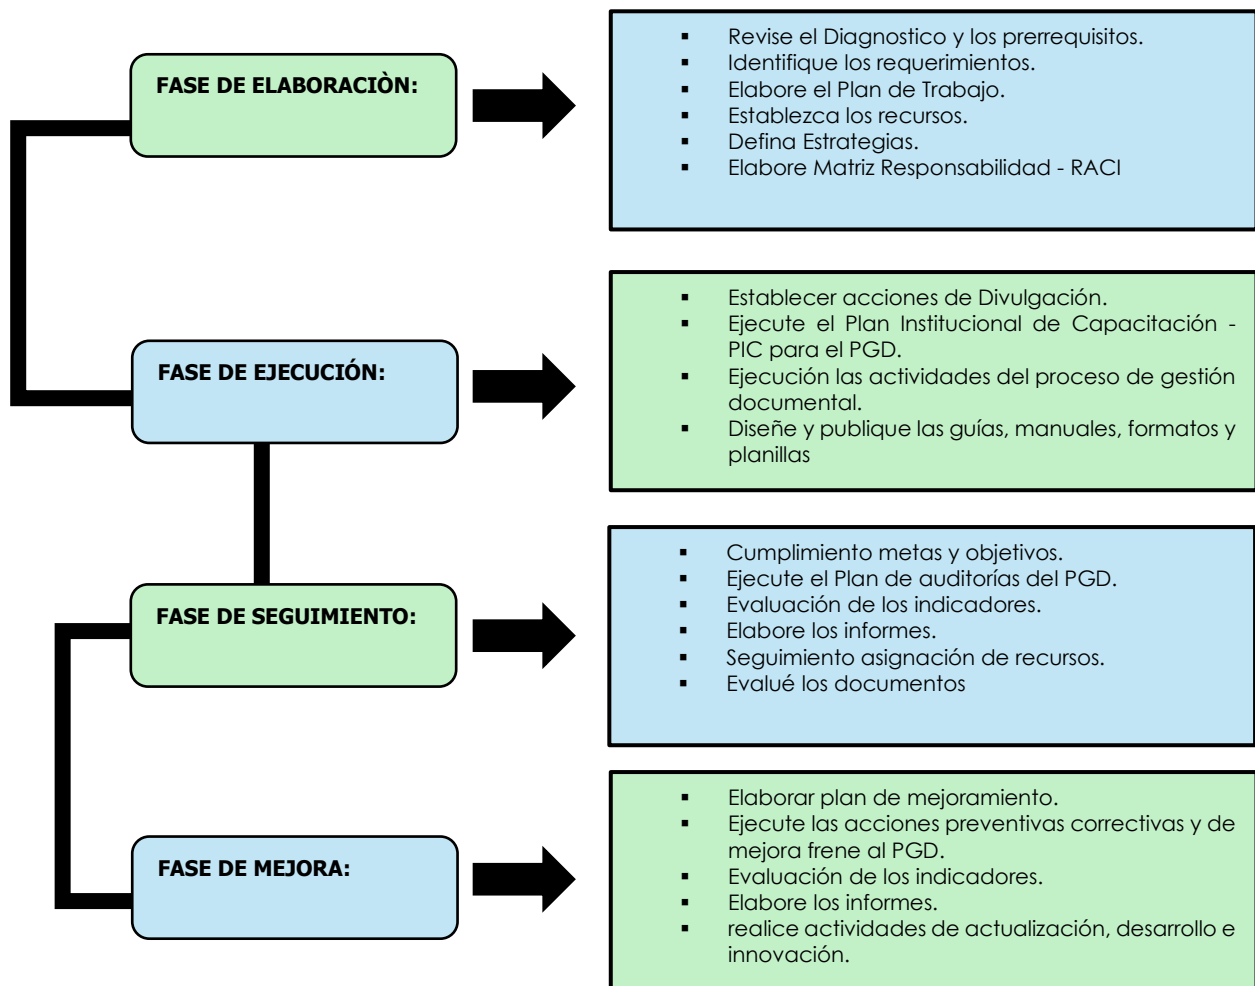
FASE DE ELABORACIÒN:

- Revise el Diagnostico y los prerrequisitos.
- Identifique los requerimientos.
- Elabore el Plan de Trabajo.
- Establezca los recursos.
- Defina Estrategias.
- Elabore Matriz Responsabilidad - RACI

FASE DE EJECUCIÓN:

- Establecer acciones de Divulgación.
- Ejecute el Plan Institucional de Capacitación - PIC para el PGD.
- Ejecución las actividades del proceso de gestión documental.
- Diseñe y publique las guías, manuales, formatos y planillas

FASE DE SEGUIMIENTO:

- Cumplimiento metas y objetivos.
- Ejecute el Plan de auditorías del PGD.
- Evaluación de los indicadores.
- Elabore los informes.
- Seguimiento asignación de recursos.
- Evalué los documentos

FASE DE MEJORA:

- Elaborar plan de mejoramiento.
- Ejecute las acciones preventivas correctivas y de mejora frene al PGD.
- Evaluación de los indicadores.
- Elabore los informes.
- realice actividades de actualización, desarrollo e innovación.